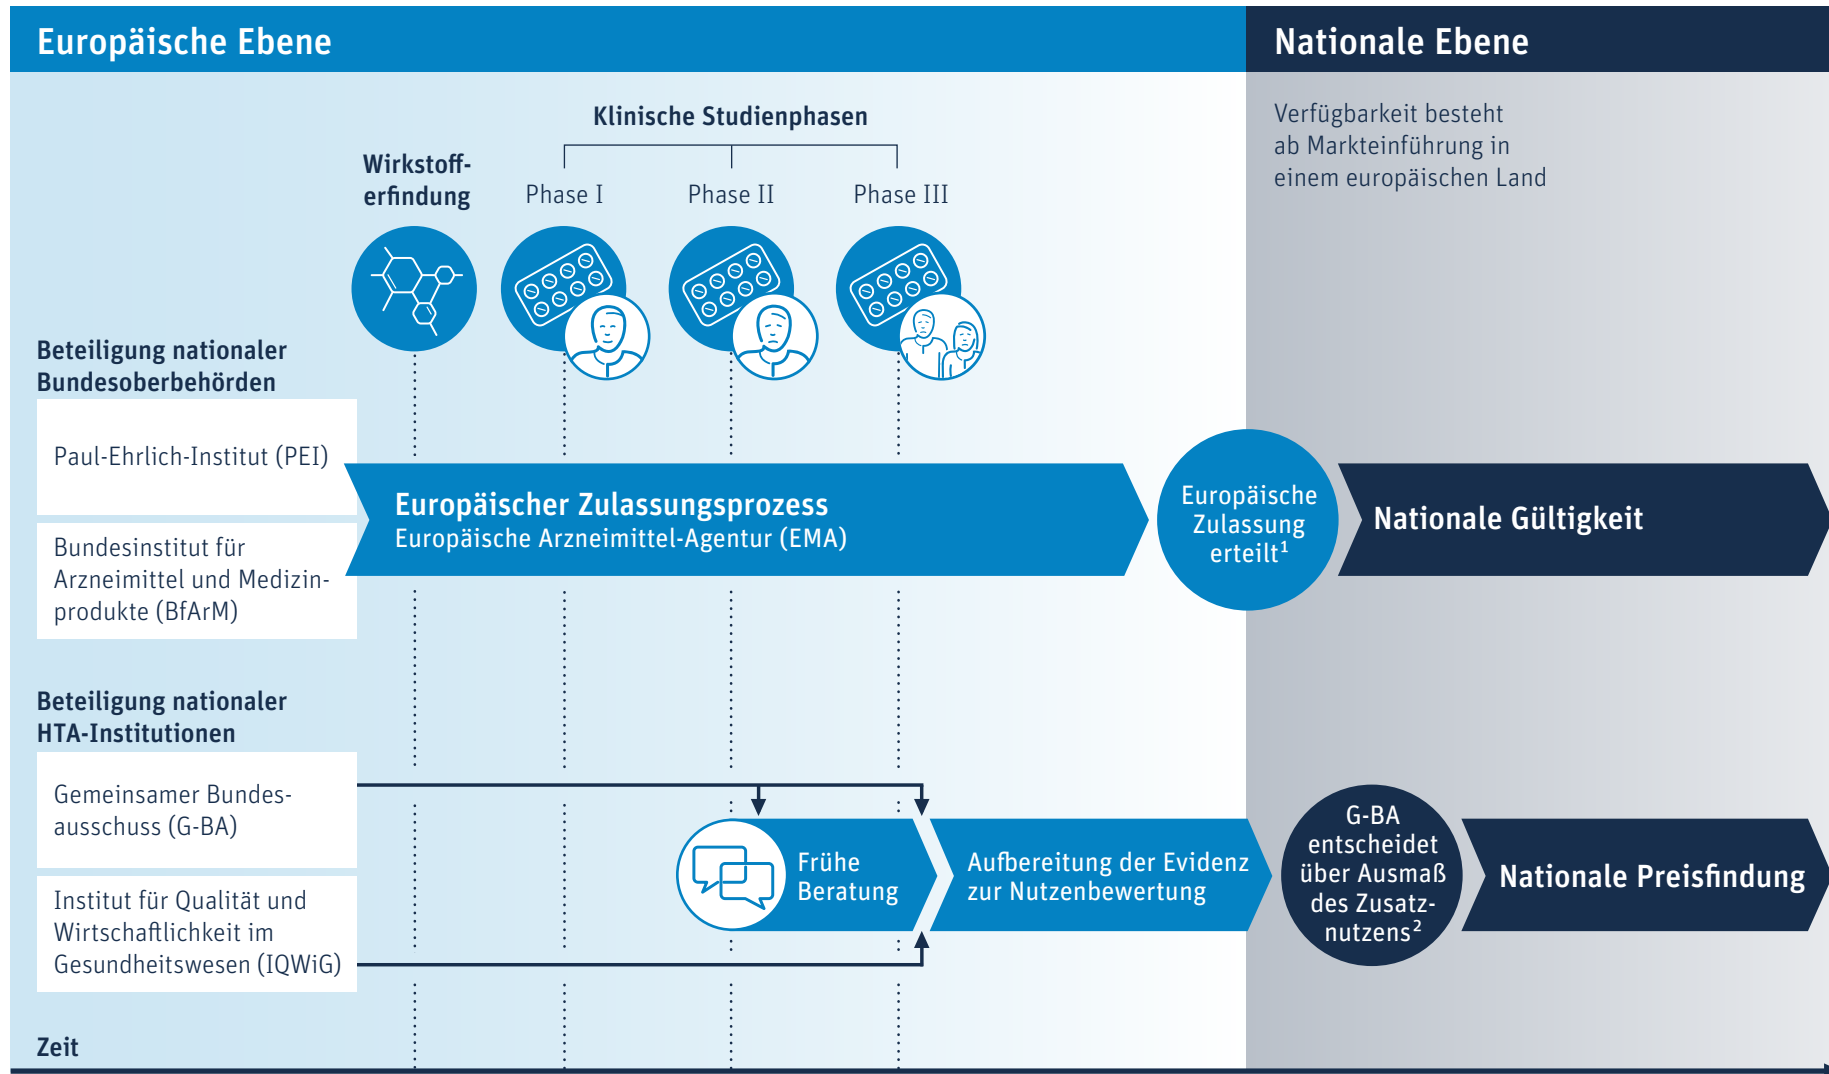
Europäische Ebene

Nationale Ebene

Verfügbarkeit besteht ab Markteinführung in einem europäischen Land

Klinische Studienphasen

Wirkstofferfindung

Phase I

Phase II

Phase III

Beteiligung nationaler Bundesoberbehörden

Paul-Ehrlich-Institut (PEI)

Bundesinstitut für Arzneimittel und Medizinprodukte (BfArM)

Europäischer Zulassungsprozess
Europäische Arzneimittel-Agentur (EMA)

Europäische Zulassung erteilt$^1$

Nationale Gültigkeit

Beteiligung nationaler HTA-Institutionen

Gemeinsamer Bundesausschuss (G-BA)

Institut für Qualität und Wirtschaftlichkeit im Gesundheitswesen (IQWiG)

Frühe Beratung

Aufbereitung der Evidenz zur Nutzenbewertung

G-BA entscheidet über Ausmaß des Zusatznutzens$^2$

Nationale Preisfindung

Zeit